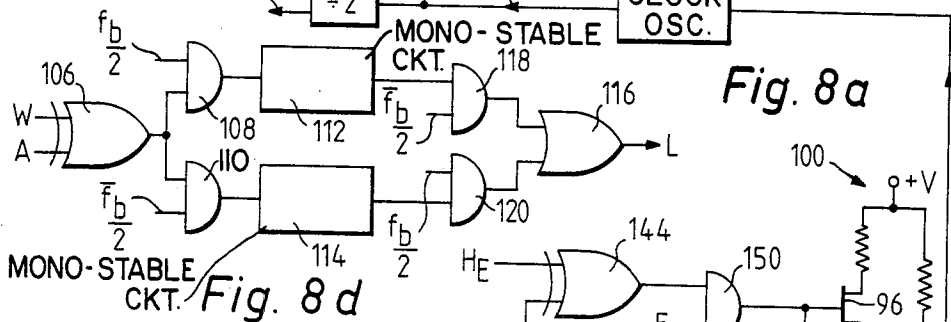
÷2
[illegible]CLOCK OSC.
$\frac{f_b}{2}$
MONO-STABLE CKT.
106
W
A
108
112
118
$\frac{\bar{f}_b}{2}$
116
L
Fig. 8a
110
$\frac{\bar{f}_b}{2}$
120
100
+V
114
$\frac{f_b}{2}$
144
$H_E$
150
MONO-STABLE CKT.
Fig. 8d
96
E